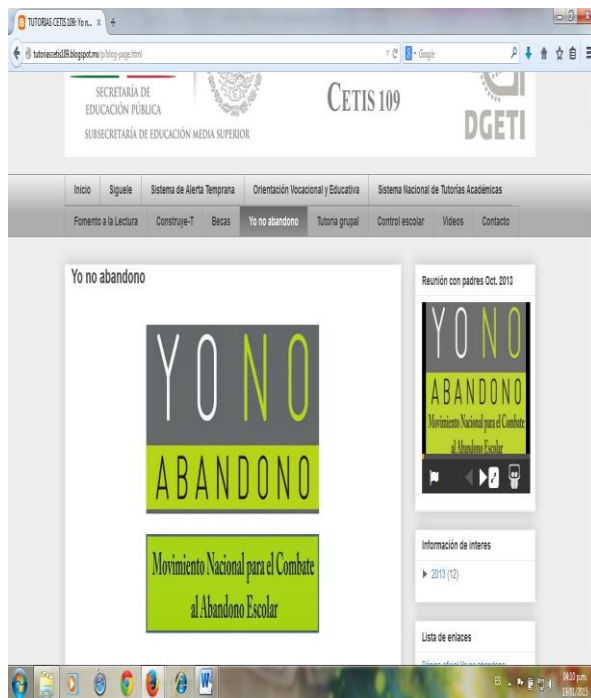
TUTORIAS CETIS 109: Yo n... ×  +

tutoriascetis109.blogspot.mx/p/blog-page.html

Google

SECRETARÍA DE EDUCACIÓN PÚBLICA

SUBSECRETARÍA DE EDUCACIÓN MEDIA SUPERIOR

CETIS 109

DGETI

Inicio | Siguele | Sistema de Alerta Temprana | Orientación Vocacional y Educativa | Sistema Nacional de Tutorías Académicas

Fomento a la Lectura | Construye-T | Becas | Yo no abandono | Tutoria grupal | Control escolar | Videos | Contacto

Yo no abandono

YO NO

ABANDONO

Movimiento Nacional para el Combate al Abandono Escolar

Reunión con padres Oct. 2013

YO NO

ABANDONO

Movimiento Nacional para el Combate al Abandono Escolar

Información de interes

▸ 2013 (12)

Lista de enlaces

ES

04:10 p.m.
19/01/2015